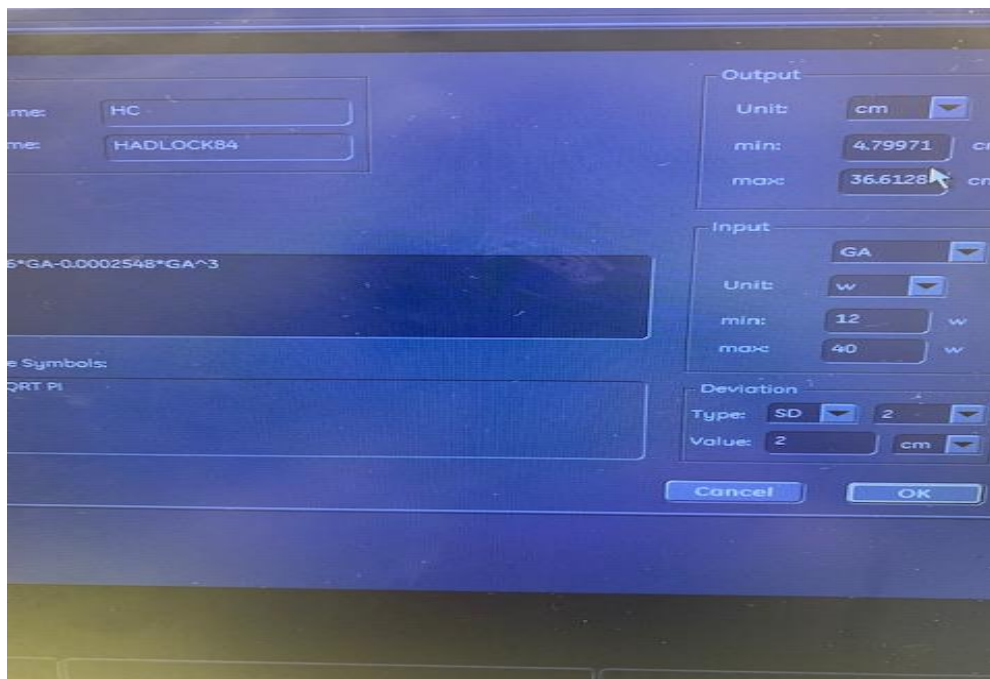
ame: HC

ame: HADLOCK84

6*GA-0.0002548*GA^3

e Symbols:

QRT PI

Output

Unit: cm

min: 4.79971 cm

max: 36.6128 cm

Input

GA

Unit: w

min: 12 w

max: 40 w

Deviation

Type: SD 2

Value: 2 cm

Cancel

OK